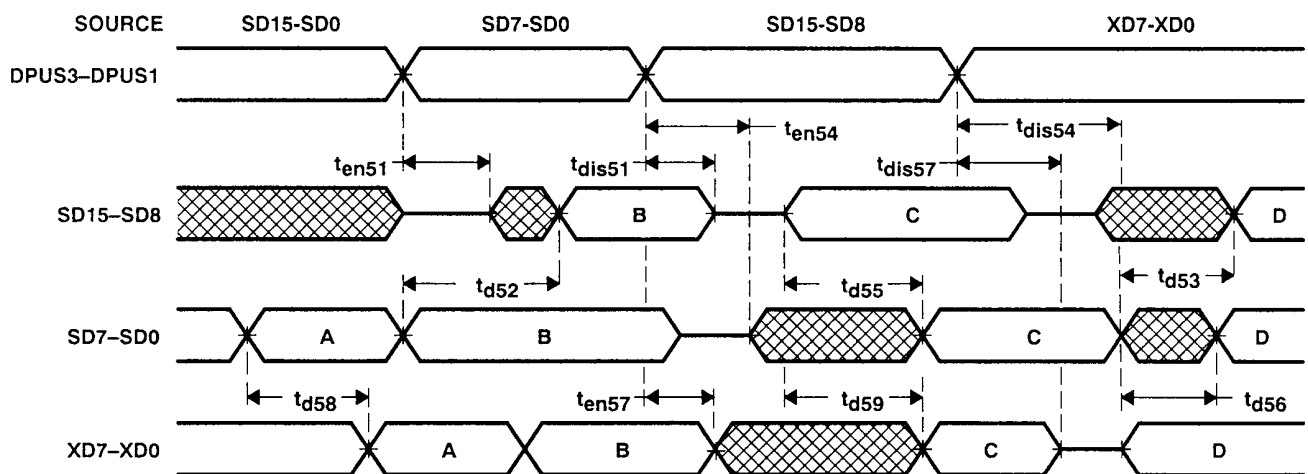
SOURCE
SD15-SD0
SD7-SD0
SD15-SD8
XD7-XD0

DPUS3–DPUS1

$t_{en54}$
$t_{dis54}$
$t_{en51}$
$t_{dis51}$
$t_{dis57}$

SD15–SD8
B
C
D

$t_{d52}$
$t_{d55}$
$t_{d53}$

SD7–SD0
A
B
C
D

$t_{d58}$
$t_{en57}$
$t_{d59}$
$t_{d56}$

XD7–XD0
A
B
C
D